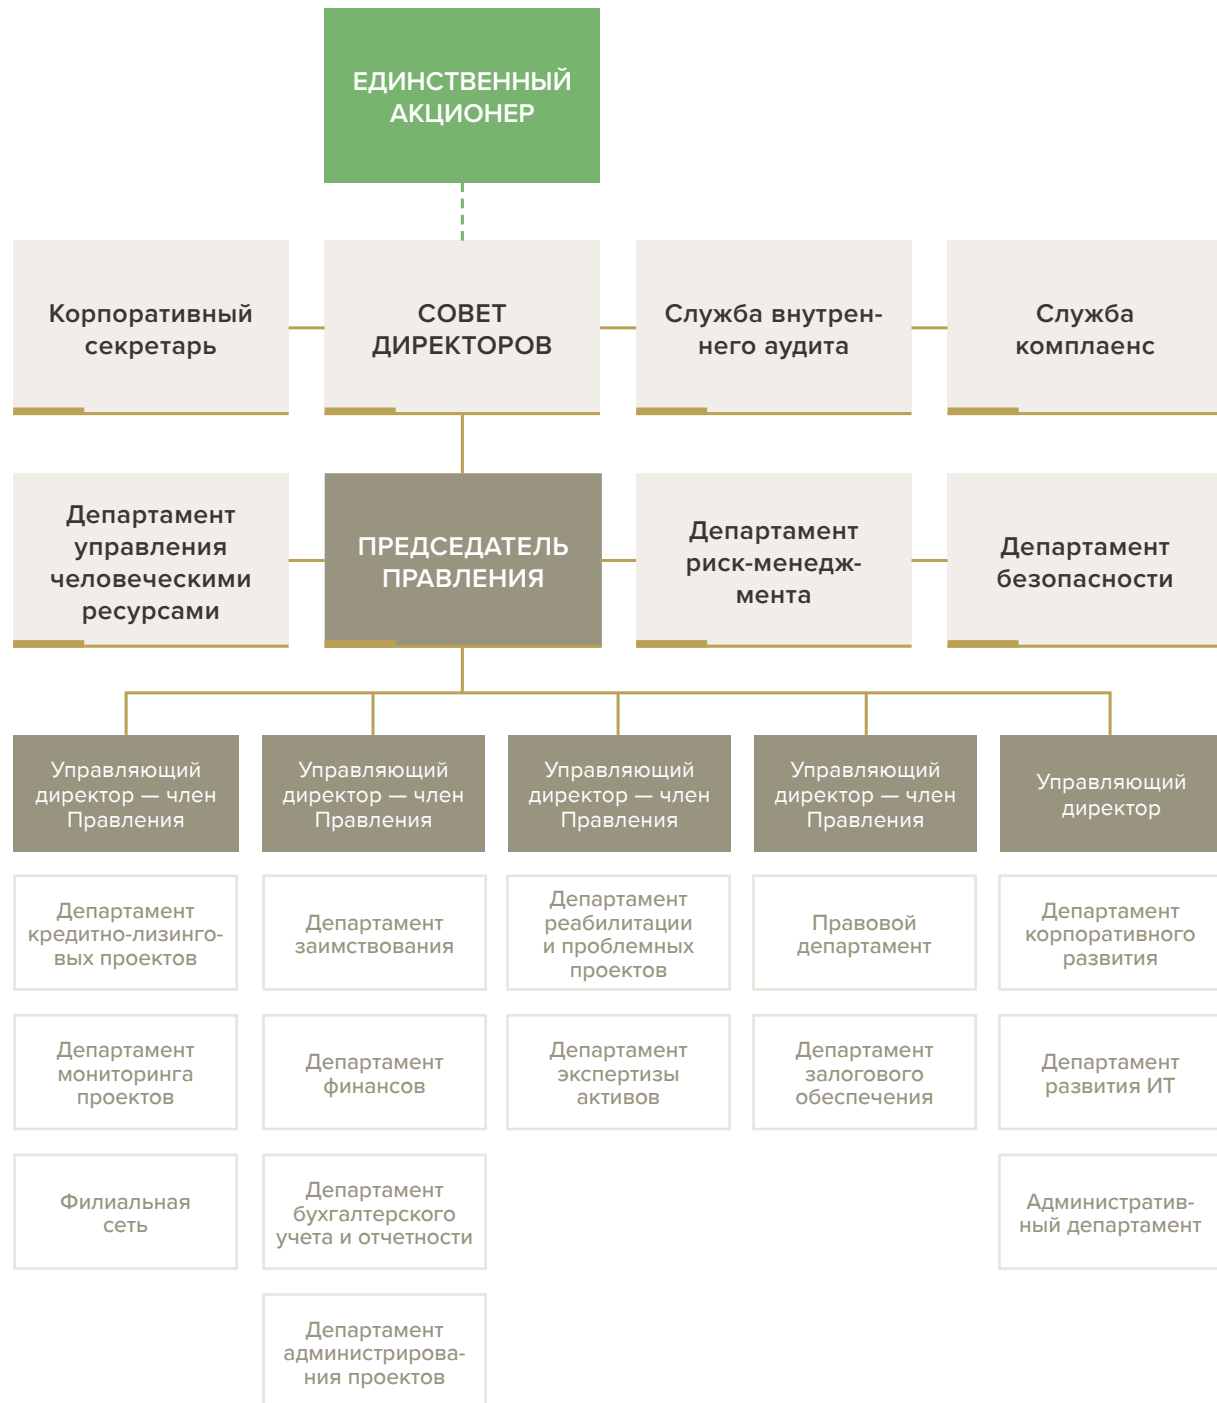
ЕДИНСТВЕННЫЙ АКЦИОНЕР

Корпоративный секретарь

СОВЕТ ДИРЕКТОРОВ

Служба внутреннего аудита

Служба комплаенс

Департамент управления человеческими ресурсами

ПРЕДСЕДАТЕЛЬ ПРАВЛЕНИЯ

Департамент риск-менеджмента

Департамент безопасности

Управляющий директор — член Правления

Департамент кредитно-лизинговых проектов

Департамент мониторинга проектов

Филиальная сеть

Управляющий директор — член Правления

Департамент заимствования

Департамент финансов

Департамент бухгалтерского учета и отчетности

Департамент администрирования проектов

Управляющий директор — член Правления

Департамент реабилитации и проблемных проектов

Департамент экспертизы активов

Управляющий директор — член Правления

Правовой департамент

Департамент залогового обеспечения

Управляющий директор

Департамент корпоративного развития

Департамент развития ИТ

Административный департамент